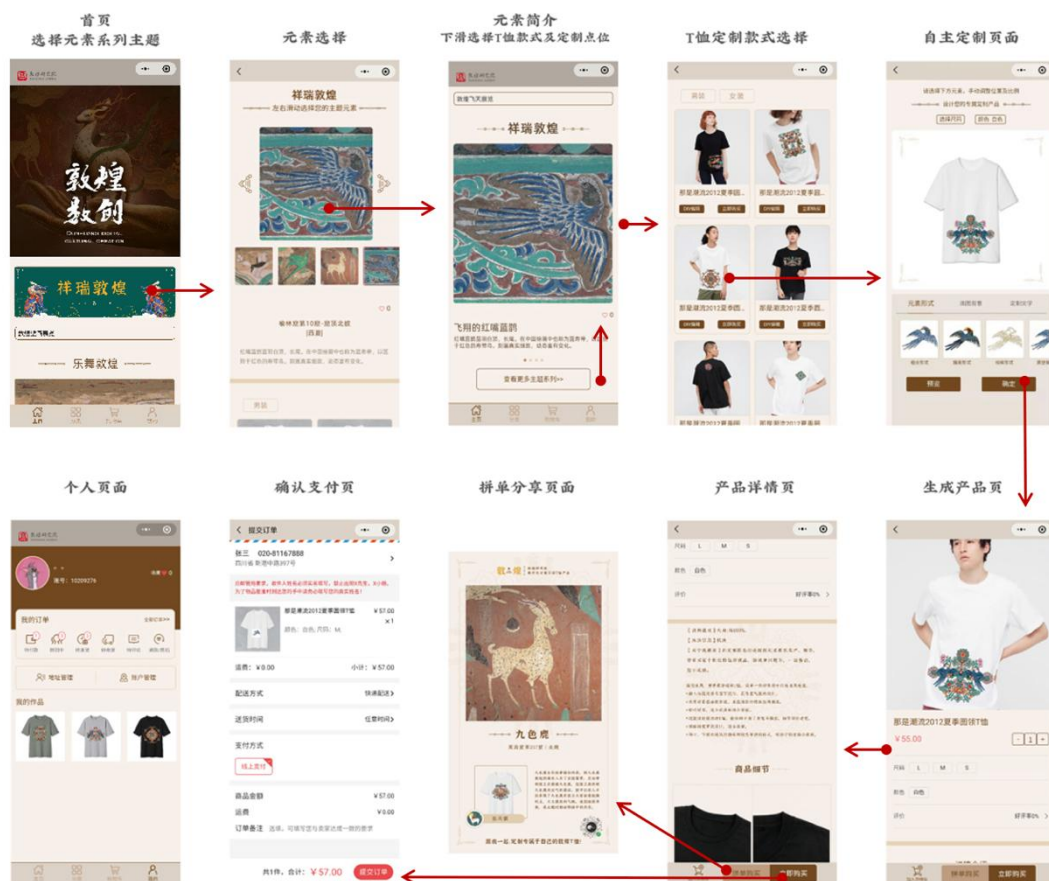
首页
选择元素系列主题

敦煌
敦创

祥瑞敦煌

乐舞敦煌

元素选择

祥瑞敦煌
左右滑动选择您的主题元素

元素简介
下滑选择T恤款式及定制点位

祥瑞敦煌

飞翔的红嘴蓝鹊

查看更多主题系列>>

T恤定制款式选择

那是潮流2012夏季圆...

自主定制页面

选择T恤
颜色 白色

元素形式

预览
确定

个人页面

账号：10209276

我的订单

地址管理
账户管理

我的作品

确认支付页

提交订单

张三 020-81167888

那是潮流2012夏季圆领T恤
¥57.00
×1

运费：¥0.00
小计：¥57.00

配送方式
快递配送

送货时间
任意时间

支付方式
线上支付

商品金额
¥57.00
运费
¥0.00

订单备注

共1件，合计：¥57.00
提交订单

拼单分享页面

九色鹿

产品详情页

尺码 L M S

颜色 白色

评价
好评率0%

商品细节

拼单购买
立即购买

生成产品页

那是潮流2012夏季圆领T恤
¥55.00

尺码 L M S

颜色 白色

评价
好评率0%

拼单购买
立即购买